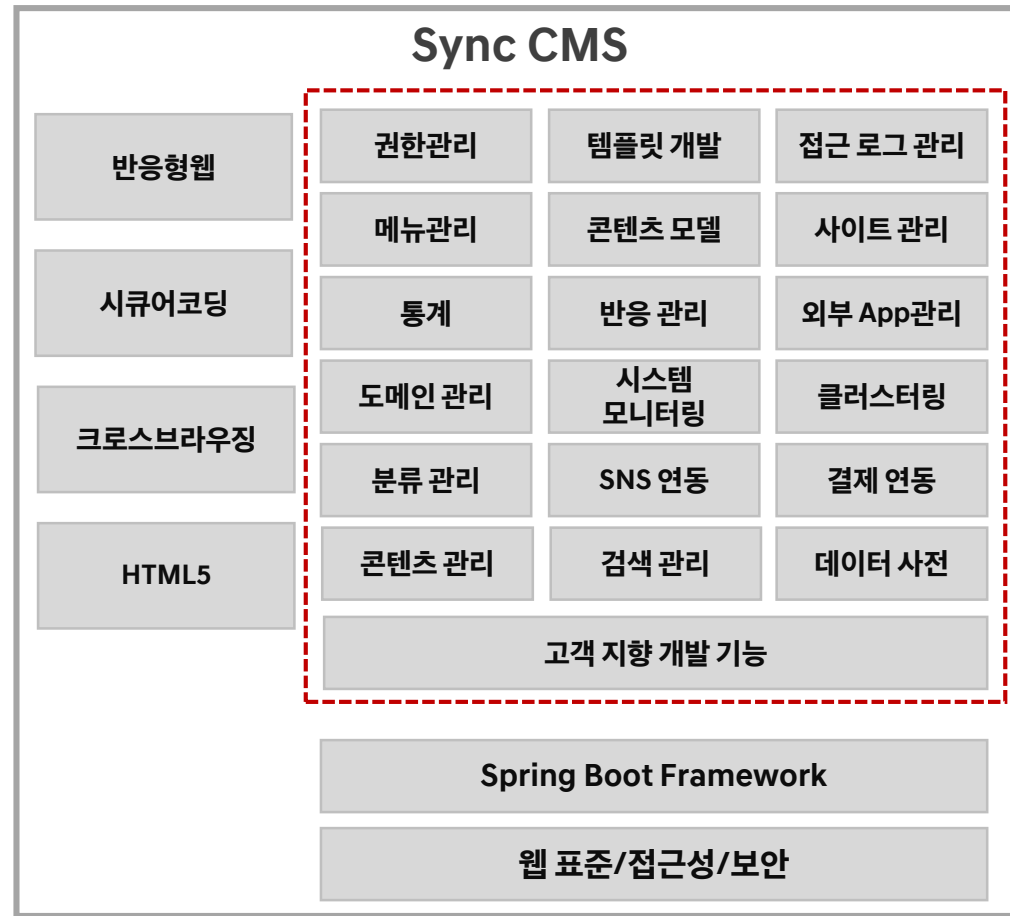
Sync CMS

반응형웹

시큐어코딩

크로스브라우징

HTML5

| 권한관리 | 템플릿 개발 | 접근 로그 관리 |
|---|---|---|
| 메뉴관리 | 콘텐츠 모델 | 사이트 관리 |
| 통계 | 반응 관리 | 외부 App관리 |
| 도메인 관리 | 시스템 모니터링 | 클러스터링 |
| 분류 관리 | SNS 연동 | 결제 연동 |
| 콘텐츠 관리 | 검색 관리 | 데이터 사전 |

고객 지향 개발 기능

Spring Boot Framework

웹 표준/접근성/보안